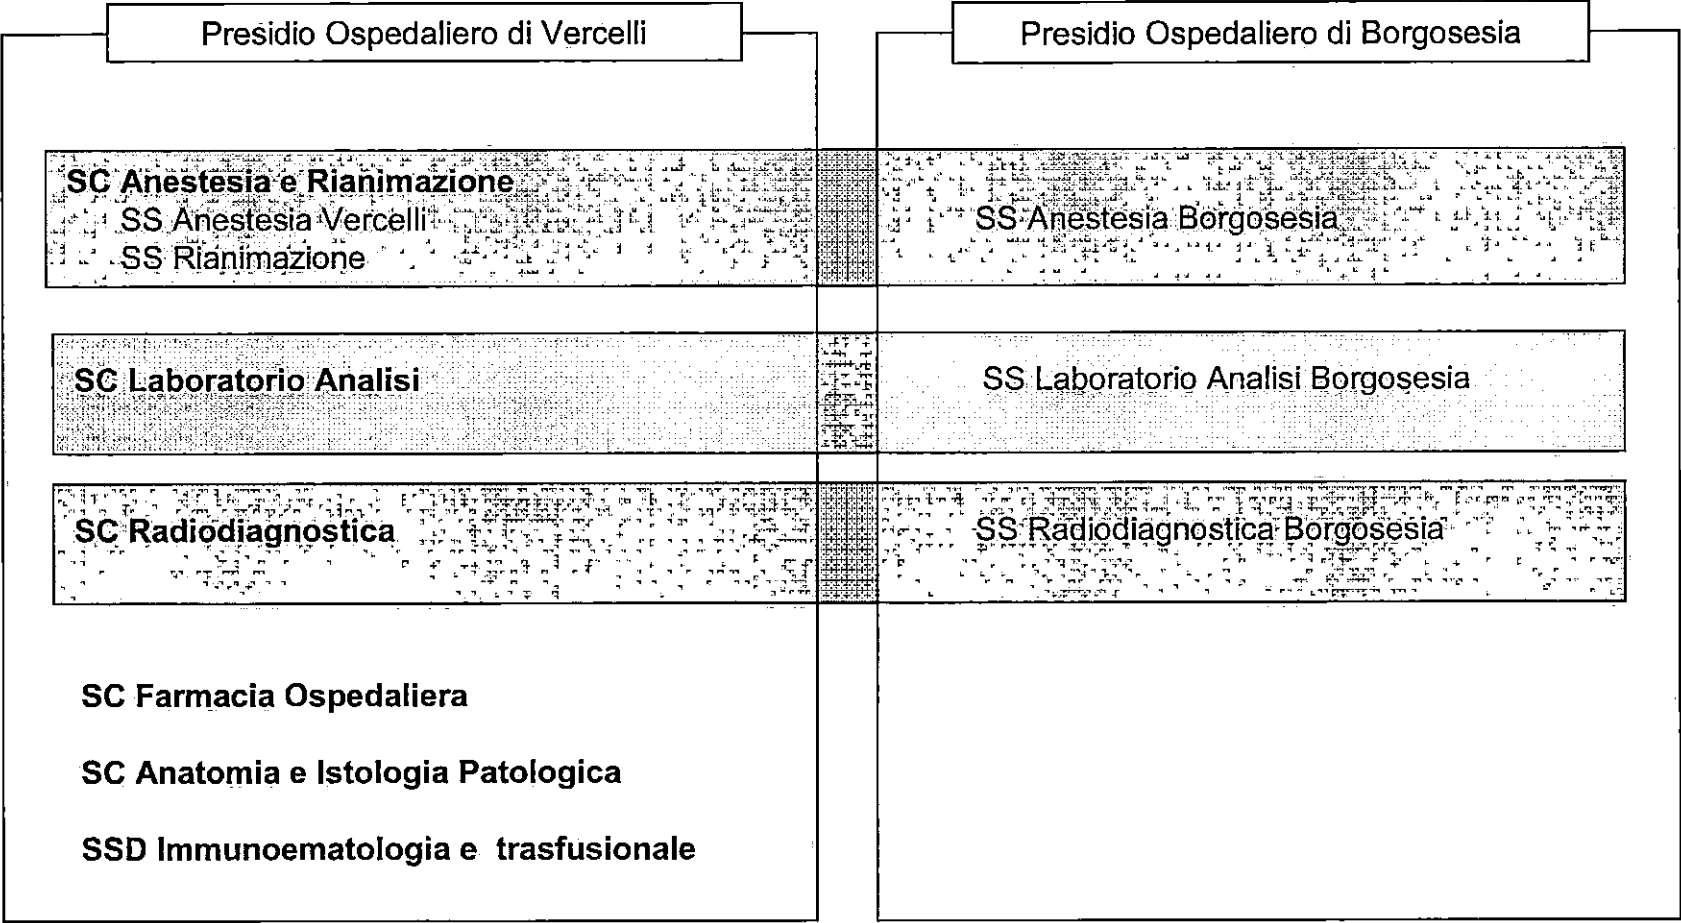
Presidio Ospedaliero di Vercelli

Presidio Ospedaliero di Borgosesia

SC Anestesia e Rianimazione
SS Anestesia Vercelli
SS Rianimazione

SS Anestesia Borgosesia

SC Laboratorio Analisi

SS Laboratorio Analisi Borgosesia

SC Radiodiagnostica

SS Radiodiagnostica Borgosesia

SC Farmacia Ospedaliera

SC Anatomia e Istologia Patologica

SSD Immunoematologia e trasfusionale